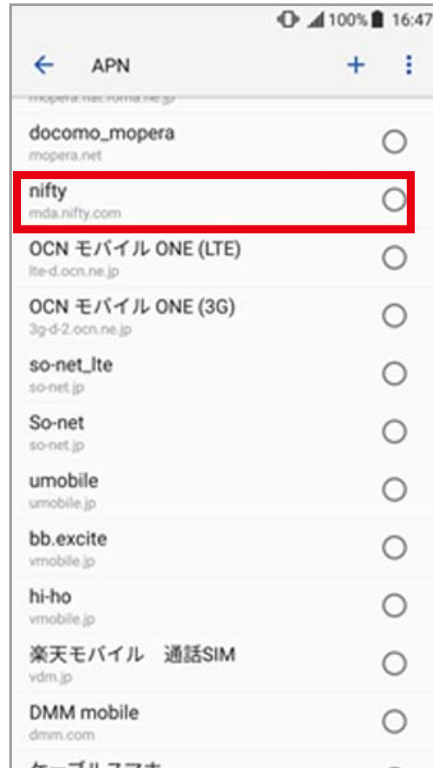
100% 16:47

APN

mopera.flat.foma.ne.jp

docomo_mopera
mopera.net

nifty
mda.nifty.com

OCN モバイル ONE (LTE)
lte-d.ocn.ne.jp

OCN モバイル ONE (3G)
3g-d-2.ocn.ne.jp

so-net_lte
so-net.jp

So-net
so-net.jp

umobile
umobile.jp

bb.excite
vmobile.jp

hi-ho
vmobile.jp

楽天モバイル　通話SIM
vdm.jp

DMM mobile
dmm.com

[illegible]